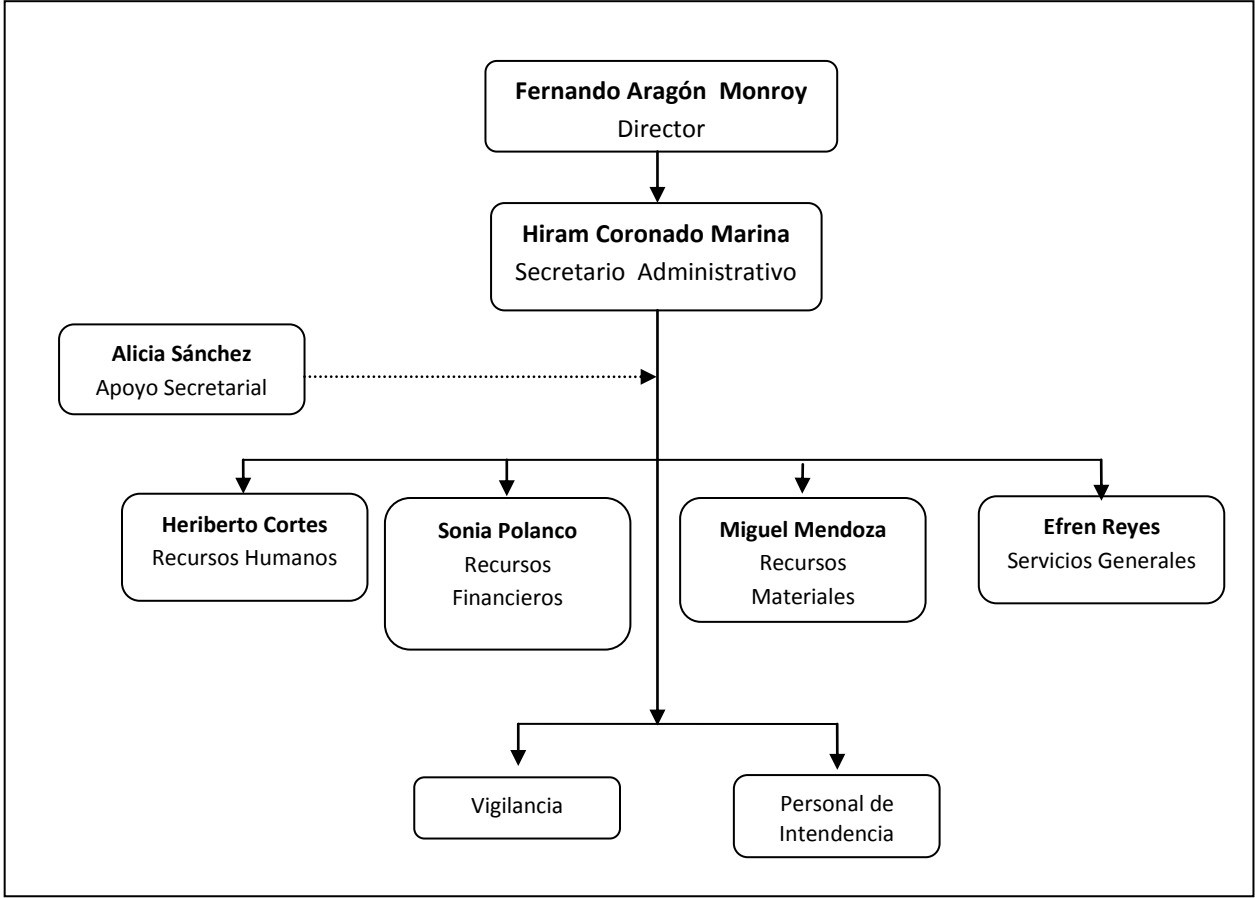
**Fernando Aragón Monroy**
Director

**Hiram Coronado Marina**
Secretario Administrativo

**Alicia Sánchez**
Apoyo Secretarial

**Heriberto Cortes**
Recursos Humanos

**Sonia Polanco**
Recursos Financieros

**Miguel Mendoza**
Recursos Materiales

**Efren Reyes**
Servicios Generales

Vigilancia

Personal de Intendencia